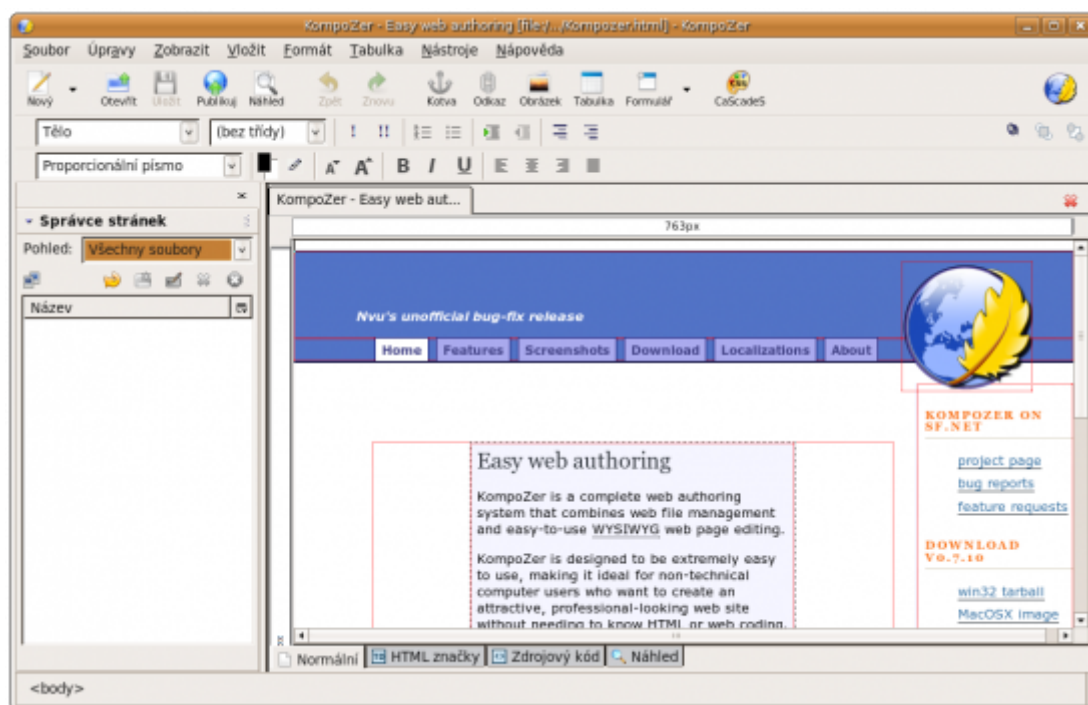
KompoZer - Easy web authoring [file:/...Kompozer.html] - KompoZer

Soubor Úpravy Zobrazit Vložit Formát Tabulka Nástroje Nápověda

Nový Otevřít Uložit Publikuj Náhled Zpět Znovu Kotva Odkaz Obrázek Tabulka Formulář CaScadeS

Tělo (bez třídy)

Proporcionální písmo

Správce stránek

Pohled: Všechny soubory

Název

KompoZer - Easy web aut...

763px

Nvu's unofficial bug-fix release

Home Features Screenshots Download Localizations About

KOMPOZER ON SF.NET

project page

bug reports

feature requests

DOWNLOAD V0.7.10

win32 tarball

MacOSX image

Easy web authoring

KompoZer is a complete web authoring system that combines web file management and easy-to-use WYSIWYG web page editing.

KompoZer is designed to be extremely easy to use, making it ideal for non-technical computer users who want to create an attractive, professional-looking web site without needing to know HTML or web coding.

Normální HTML značky Zdrojový kód Náhled

<body>